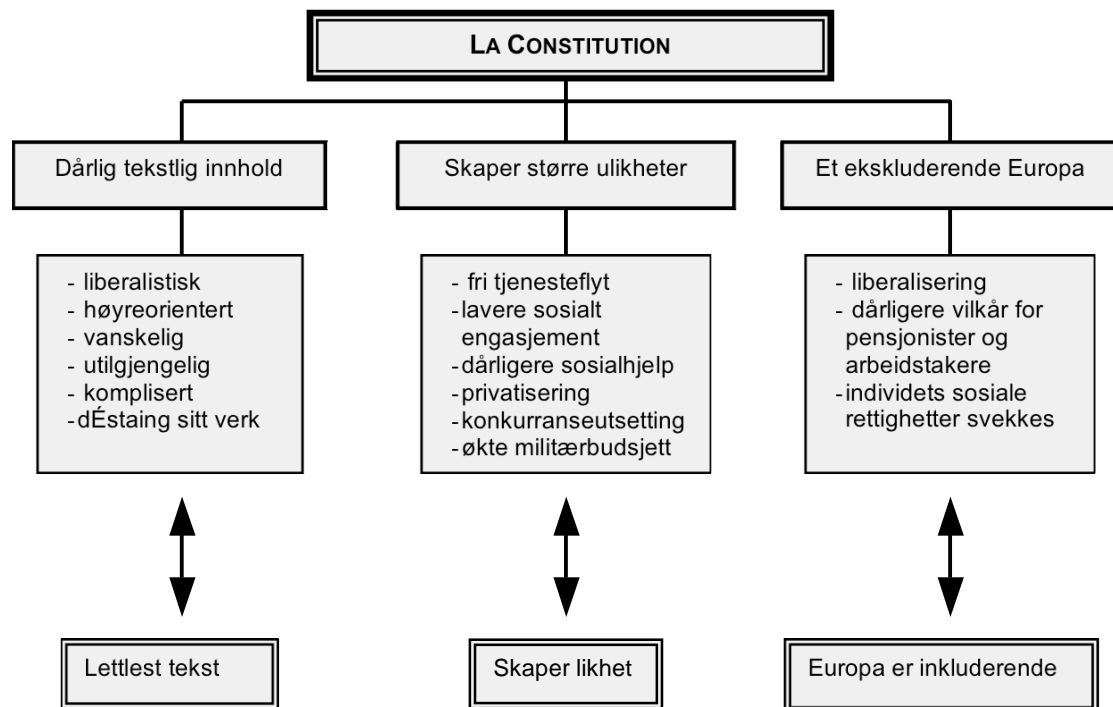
LA CONSTITUTION

Dårlig tekstlig innhold

- liberalistisk
- høyreorientert
- vanskelig
- utilgjengelig
- komplisert
- dÉstaing sitt verk

Lettlest tekst

Skaper større ulikheter

- fri tjenesteflyt
- lavere sosialt engasjement
- dårligere sosialhjelp
- privatisering
- konkurranseutsetting
- økte militærbudsjett

Skaper likhet

Et ekskluderende Europa

- liberalisering
- dårligere vilkår for pensjonister og arbeidstakere
- individets sosiale rettigheter svekkes

Europa er inkluderende